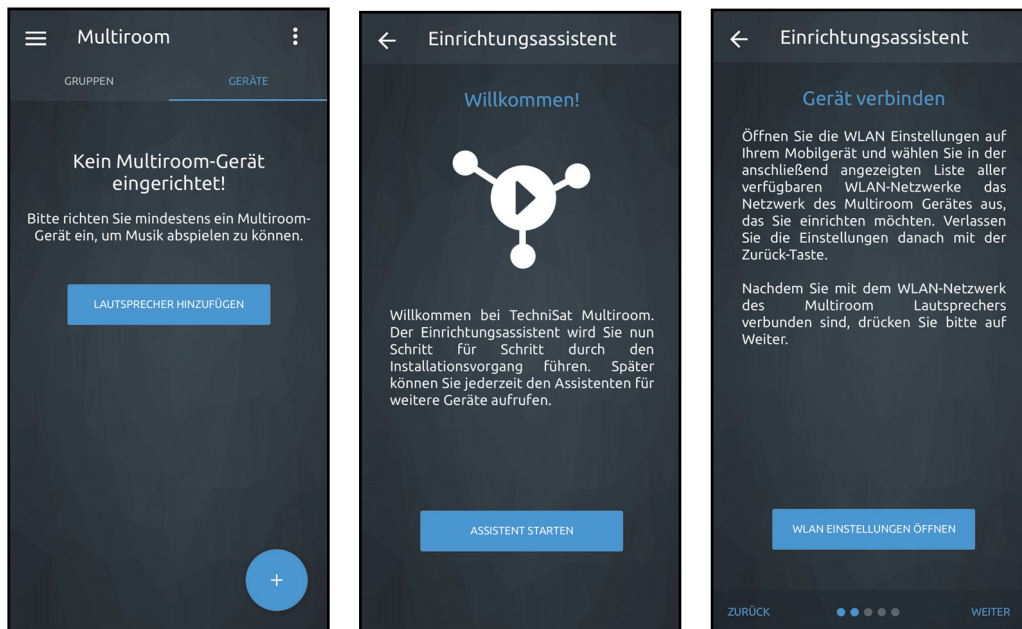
Multiroom

GRUPPEN

GERÄTE

Kein Multiroom-Gerät eingerichtet!

Bitte richten Sie mindestens ein Multiroom-Gerät ein, um Musik abspielen zu können.

LAUTSPRECHER HINZUFÜGEN

+

Einrichtungsassistent

Willkommen!

Willkommen bei TechniSat Multiroom. Der Einrichtungsassistent wird Sie nun Schritt für Schritt durch den Installationsvorgang führen. Später können Sie jederzeit den Assistenten für weitere Geräte aufrufen.

ASSISTENT STARTEN

Einrichtungsassistent

Gerät verbinden

Öffnen Sie die WLAN Einstellungen auf Ihrem Mobilgerät und wählen Sie in der anschließend angezeigten Liste aller verfügbaren WLAN-Netzwerke das Netzwerk des Multiroom Gerätes aus, das Sie einrichten möchten. Verlassen Sie die Einstellungen danach mit der Zurück-Taste.

Nachdem Sie mit dem WLAN-Netzwerk des Multiroom Lautsprechers verbunden sind, drücken Sie bitte auf Weiter.

WLAN EINSTELLUNGEN ÖFFNEN

ZURÜCK

WEITER